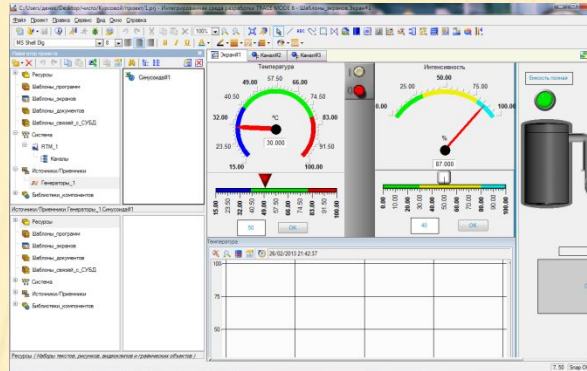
C:\Users\денис\Desktop\чисто\Курсовой проект\1.prj - Интегрированная среда разработки TRACE MODE 6 - Шаблоны_экранов.Экран#1

Файл Проект Правка Сервис Вид Окно Справка

MS Shell Dlg

Навигатор проекта

Ресурсы
Шаблоны_программ
Шаблоны_экранов
Шаблоны_документов
Шаблоны_связей_с_СУБД
Система
RTM_1
Каналы
Источники/Приемники
Генераторы_1
Библиотеки_компонентов

Синусоида#1

Источники/Приемники.Генераторы_1.Синусоида#1

Ресурсы
Шаблоны_программ
Шаблоны_экранов
Шаблоны_документов
Шаблоны_связей_с_СУБД
Система
Источники/Приемники
Библиотеки_компонентов

Ресурсы ( Наборы текстов, рисунков, видеоклипов и графических объектов )

Экран#1 Канал#2 Канал#3

Температура
49.00 57.50 66.00
40.50 74.50
32.00 °C 83.00
23.50 30.000 91.50
15.00 100.00

15.00 23.50 32.00 40.50 49.00 57.50 66.00 74.50 83.00 91.50 100.00

50 OK

Интенсивность
25.00 50.00 75.00
0.00 100.00
%
87.000

0.00 10.00 20.00 30.00 40.00 50.00 60.00 70.00 80.00 90.00 100.00

40 OK

Емкость полная

Temperature

26/02/2013 21:42:57

100
75
50

7.50 Snap Off